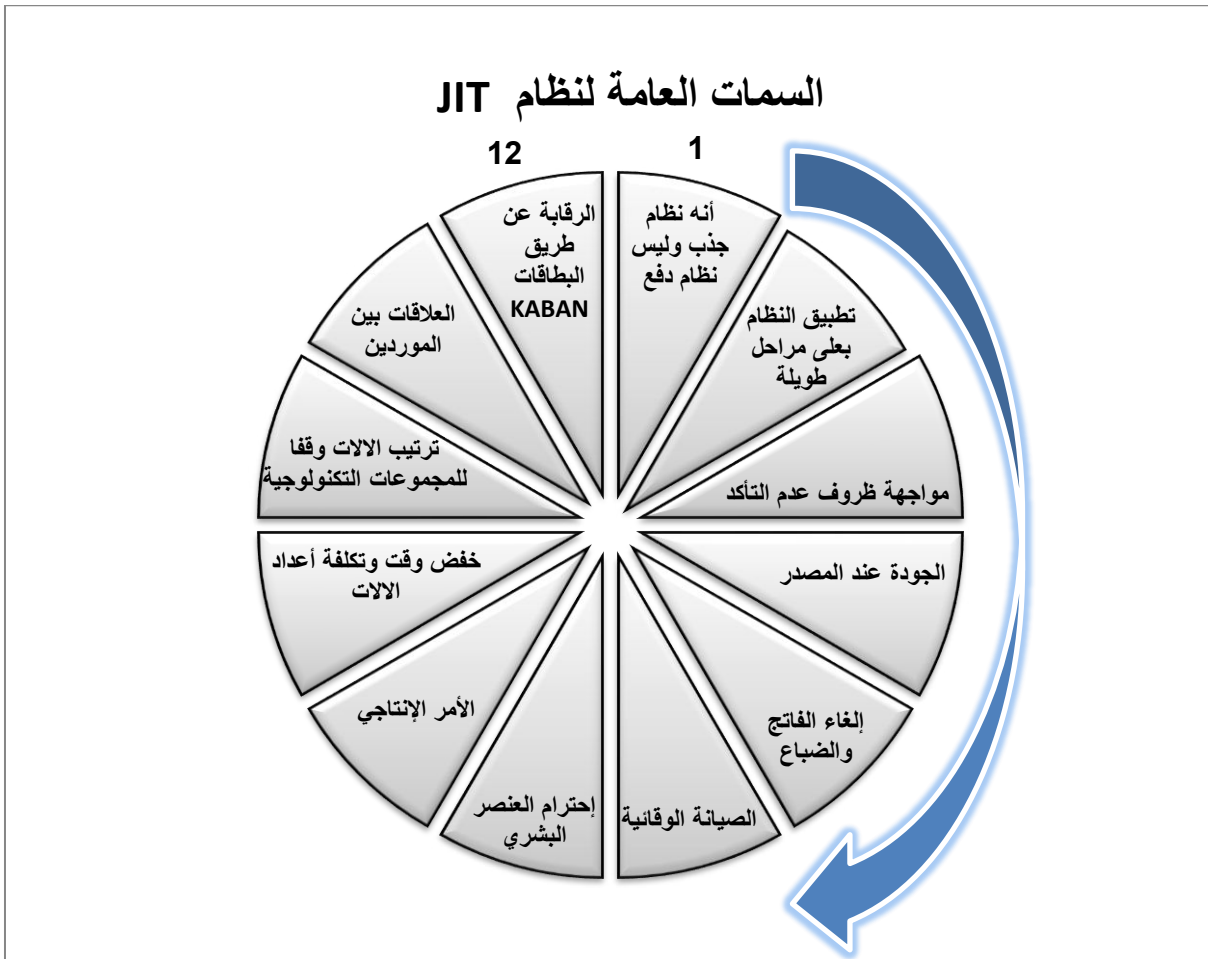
السمات العامة لنظام JIT

1

12

أنه نظام جذب وليس نظام دفع

تطبيق النظام بعلى مراحل طويلة

مواجهة ظروف عدم التأكد

الجودة عند المصدر

إلغاء الفاتج والضباع

الصيانة الوقائية

إحترام العنصر البشري

الأمر الإنتاجي

خفض وقت وتكلفة أعداد الالات

ترتيب الالات وقفا للمجموعات التكنولوجية

العلاقات بين الموردين

الرقابة عن طريق البطاقات KABAN